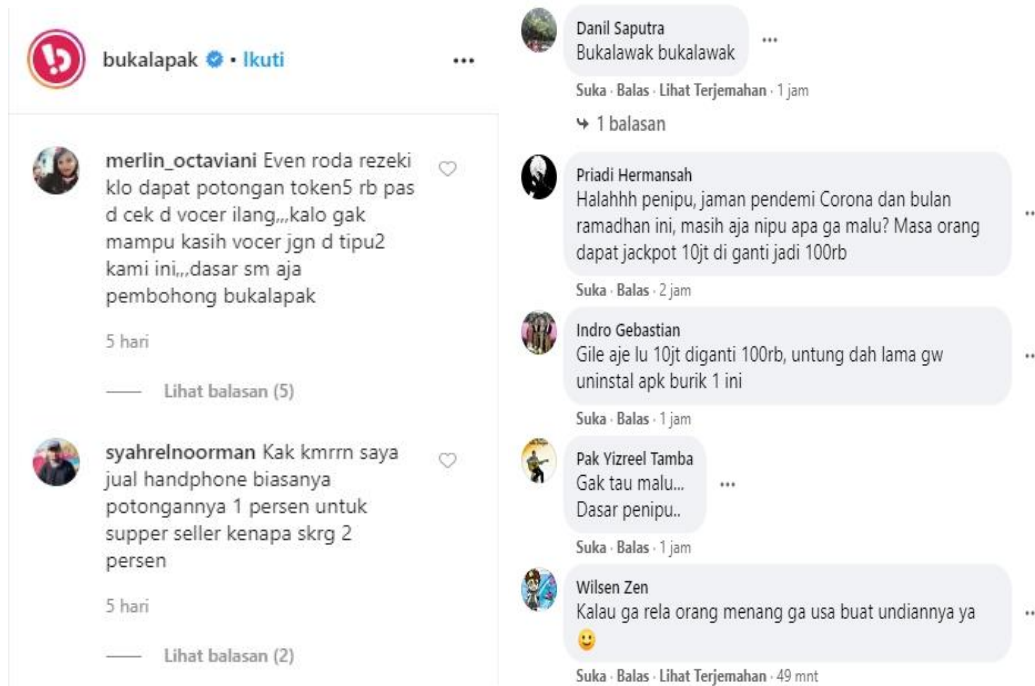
bukalapak • Ikuti

merlin_octaviani Even roda rezeki klo dapat potongan token5 rb pas d cek d vocer ilang,,,kalo gak mampu kasih vocer jgn d tipu2 kami ini,,,dasar sm aja pembohong bukalapak

5 hari

Lihat balasan (5)

syahrelnoorman Kak kmrrn saya jual handphone biasanya potongannya 1 persen untuk supper seller kenapa skrg 2 persen

5 hari

Lihat balasan (2)

Danil Saputra
Bukalawak bukalawak

Suka · Balas · Lihat Terjemahan · 1 jam

1 balasan

Priadi Hermansah
Halahhh penipu, jaman pendemi Corona dan bulan ramadhan ini, masih aja nipu apa ga malu? Masa orang dapat jackpot 10jt di ganti jadi 100rb

Suka · Balas · 2 jam

Indro Gebastian
Gile aje lu 10jt diganti 100rb, untung dah lama gw uninstal apk burik 1 ini

Suka · Balas · 1 jam

Pak Yizreel Tamba
Gak tau malu...
Dasar penipu..

Suka · Balas · 1 jam

Wilsen Zen
Kalau ga rela orang menang ga usa buat undiannya ya 🙂

Suka · Balas · Lihat Terjemahan · 49 mnt